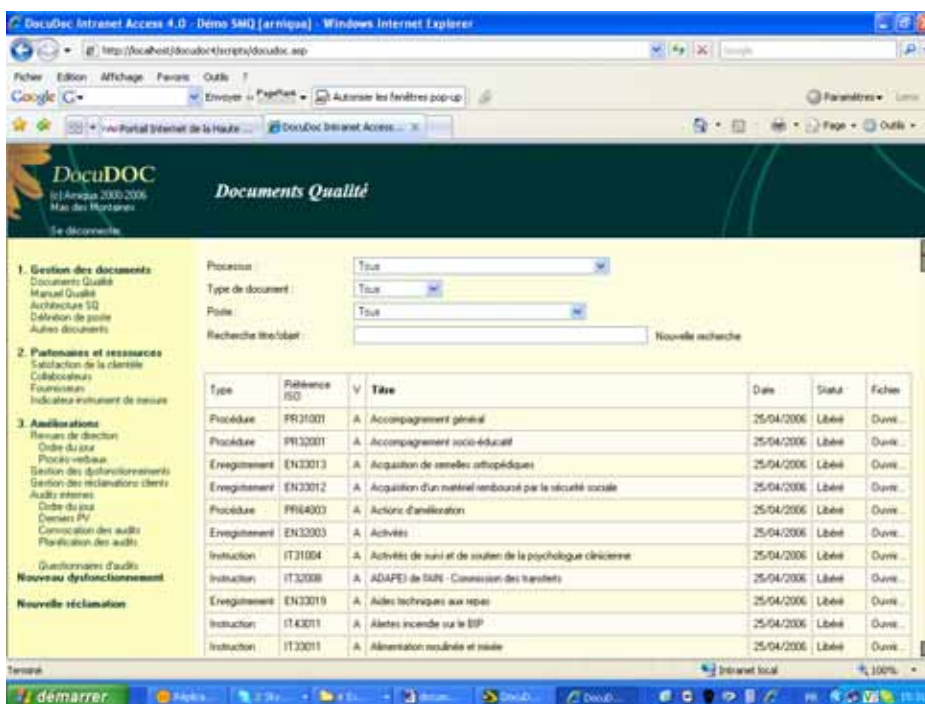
DocuDoc Intranet Access 4.0 - Démo SMQ [arniqua] - Windows Internet Explorer

http://localhost/docudoc4/scripts/docudoc.asp

Fichier Edition Affichage Favoris Outils ?

Google G- Envoyer PageRank Autoriser les fenêtres pop-up Paramètres

Portail Internet de la Haute ... DocuDoc Intranet Access ...

Page Outils

DocuDOC
(c) Arniqua 2000-2006
Mas des Montanes

Se déconnecter

Documents Qualité

1. Gestion des documents
Documents Qualité
Manuel Qualité
Architecture SQ
Définition de poste
Autres documents

2. Partenaires et ressources
Satisfaction de la clientèle
Collaborateurs
Fournisseurs
Indicateur-instrument de mesure

3. Améliorations
Revues de direction
Ordre du jour
Procès-verbaux
Gestion des dysfonctionnements
Gestion des réclamations clients
Audits internes
Ordre du jour
Derniers PV
Convocation des audits
Planification des audits

Questionnaires d'audits
Nouveau dysfonctionnement

Nouvelle réclamation

Processus : Tous
Type de document : Tous
Poste : Tous
Recherche titre/objet : Nouvelle recherche

| Type | Référence ISO | V | Titre | Date | Statut | Fichier |
|---|---|---|---|---|---|---|
| Procédure | PR31001 | A | Accompagnement général | 25/04/2006 | Libéré | Ouvrir... |
| Procédure | PR32001 | A | Accompagnement socio-éducatif | 25/04/2006 | Libéré | Ouvrir... |
| Enregistrement | EN33013 | A | Acquisition de semelles orthopédiques | 25/04/2006 | Libéré | Ouvrir... |
| Enregistrement | EN33012 | A | Acquisition d'un matériel remboursé par la sécurité sociale | 25/04/2006 | Libéré | Ouvrir... |
| Procédure | PR64003 | A | Actions d'amélioration | 25/04/2006 | Libéré | Ouvrir... |
| Enregistrement | EN32003 | A | Activités | 25/04/2006 | Libéré | Ouvrir... |
| Instruction | IT31004 | A | Activités de suivi et de soutien de la psychologue clinicienne | 25/04/2006 | Libéré | Ouvrir... |
| Instruction | IT32008 | A | ADAPEI de l'AIN - Commission des transferts | 25/04/2006 | Libéré | Ouvrir... |
| Enregistrement | EN33019 | A | Aides techniques aux repas | 25/04/2006 | Libéré | Ouvrir... |
| Instruction | IT43011 | A | Alertes incendie sur le BIP | 25/04/2006 | Libéré | Ouvrir... |
| Instruction | IT33011 | A | Alimentation moulinée et mixée | 25/04/2006 | Libéré | Ouvrir... |

Terminé
Intranet local
100%

démarrer